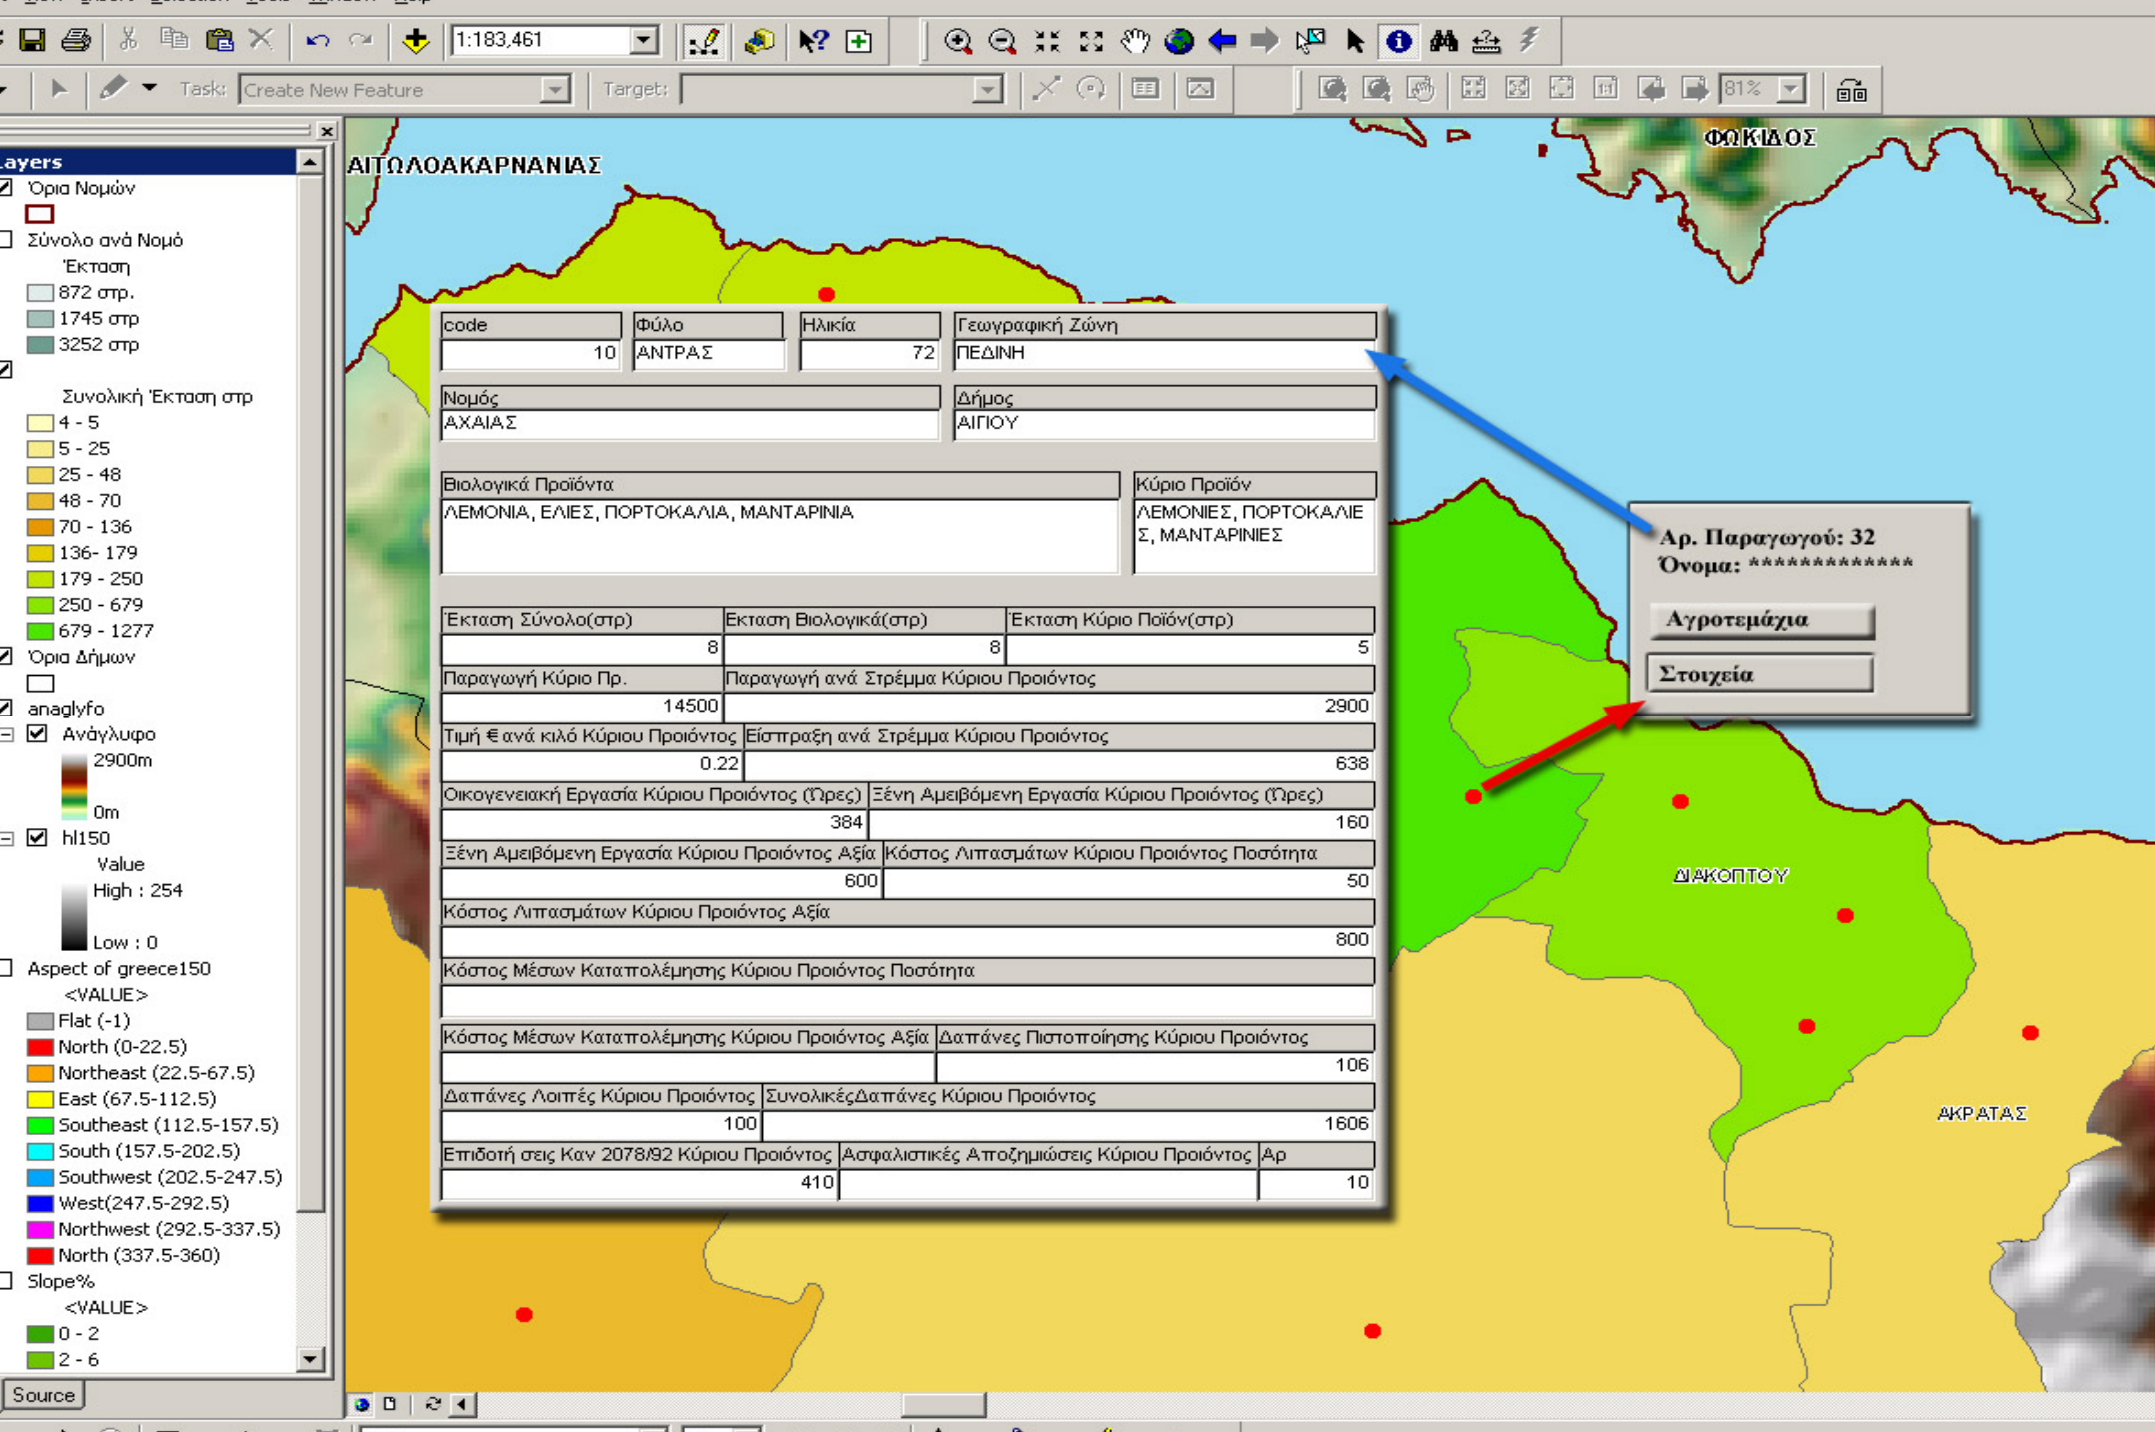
1:183,461

Task: Create New Feature
Target:
81%

Layers
Όρια Νομών
Σύνολο ανά Νομό
Έκταση
872 στρ.
1745 στρ
3252 στρ
Συνολική Έκταση στρ
4 - 5
5 - 25
25 - 48
48 - 70
70 - 136
136- 179
179 - 250
250 - 679
679 - 1277
Όρια Δήμων
anaglyfo
Ανάγλυφο
2900m
0m
hl150
Value
High : 254
Low : 0
Aspect of greece150
<VALUE>
Flat (-1)
North (0-22.5)
Northeast (22.5-67.5)
East (67.5-112.5)
Southeast (112.5-157.5)
South (157.5-202.5)
Southwest (202.5-247.5)
West(247.5-292.5)
Northwest (292.5-337.5)
North (337.5-360)
Slope%
<VALUE>
0 - 2
2 - 6
Source

ΑΙΤΩΛΟΑΚΑΡΝΑΝΙΑΣ
ΦΩΚΙΔΟΣ

| code | Φύλο | Ηλικία | Γεωγραφική Ζώνη |
|---|---|---|---|
| 10 | ΑΝΤΡΑΣ | 72 | ΠΕΔΙΝΗ |

| Νομός | Δήμος |
|---|---|
| ΑΧΑΙΑΣ | ΑΙΓΙΟΥ |

| Βιολογικά Προϊόντα | Κύριο Προϊόν |
|---|---|
| ΛΕΜΟΝΙΑ, ΕΛΙΕΣ, ΠΟΡΤΟΚΑΛΙΑ, ΜΑΝΤΑΡΙΝΙΑ | ΛΕΜΟΝΙΕΣ, ΠΟΡΤΟΚΑΛΙΕΣ, ΜΑΝΤΑΡΙΝΙΕΣ |

| Έκταση Σύνολο(στρ) | Έκταση Βιολογικά(στρ) | Έκταση Κύριο Ποϊόν(στρ) |
|---|---|---|
| 8 | 8 | 5 |

| Παραγωγή Κύριο Πρ. | Παραγωγή ανά Στρέμμα Κύριου Προϊόντος |
|---|---|
| 14500 | 2900 |

| Τιμή € ανά κιλό Κύριου Προϊόντος | Είσπραξη ανά Στρέμμα Κύριου Προϊόντος |
|---|---|
| 0.22 | 638 |

| Οικογενειακή Εργασία Κύριου Προϊόντος (Ώρες) | Ξένη Αμειβόμενη Εργασία Κύριου Προϊόντος (Ώρες) |
|---|---|
| 384 | 160 |

| Ξένη Αμειβόμενη Εργασία Κύριου Προϊόντος Αξία | Κόστος Λιπασμάτων Κύριου Προϊόντος Ποσότητα |
|---|---|
| 600 | 50 |

Κόστος Λιπασμάτων Κύριου Προϊόντος Αξία
800

Κόστος Μέσων Καταπολέμησης Κύριου Προϊόντος Ποσότητα

| Κόστος Μέσων Καταπολέμησης Κύριου Προϊόντος Αξία | Δαπάνες Πιστοποίησης Κύριου Προϊόντος |
|---|---|
| | 106 |

| Δαπάνες Λοιπές Κύριου Προϊόντος | ΣυνολικέςΔαπάνες Κύριου Προϊόντος |
|---|---|
| 100 | 1606 |

| Επιδοτήσεις Καν 2078/92 Κύριου Προϊόντος | Ασφαλιστικές Αποζημιώσεις Κύριου Προϊόντος | Αρ |
|---|---|---|
| 410 | | 10 |

Αρ. Παραγωγού: 32
Όνομα: *************
Αγροτεμάχια
Στοιχεία

ΔΙΑΚΟΠΤΟΥ
ΑΚΡΑΤΑΣ